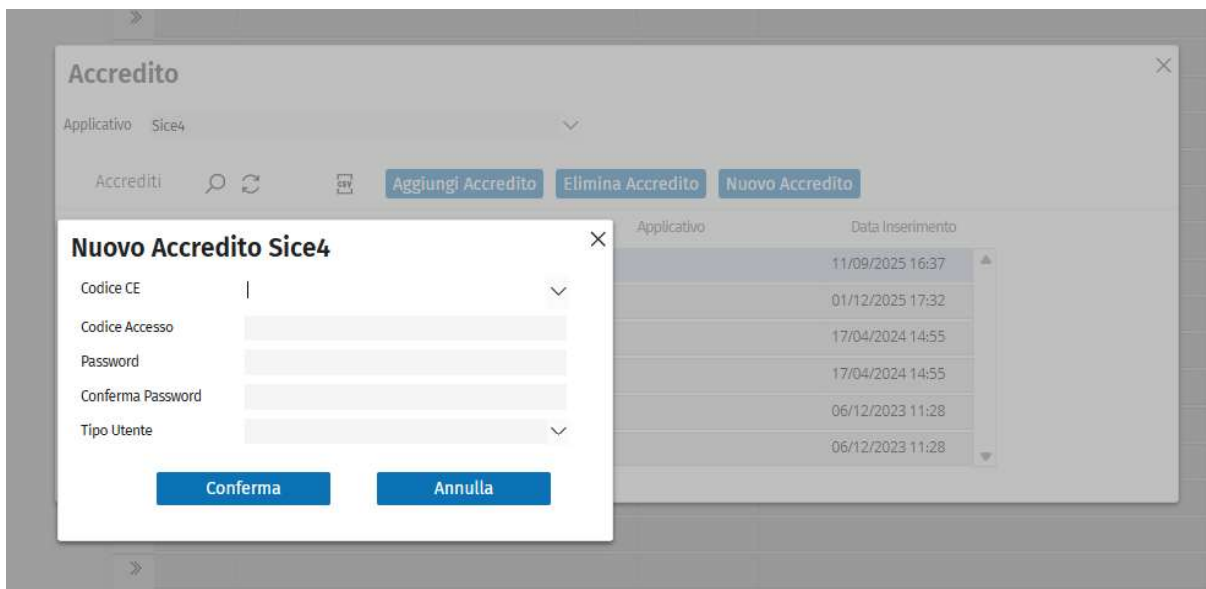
»

Accredito

Applicativo Sice4

Accrediti

Aggiungi Accredito Elimina Accredito Nuovo Accredito

Applicativo Data Inserimento

11/09/2025 16:37
01/12/2025 17:32
17/04/2024 14:55
17/04/2024 14:55
06/12/2023 11:28
06/12/2023 11:28

Nuovo Accredito Sice4

Codice CE

Codice Accesso

Password

Conferma Password

Tipo Utente

Conferma Annulla

»